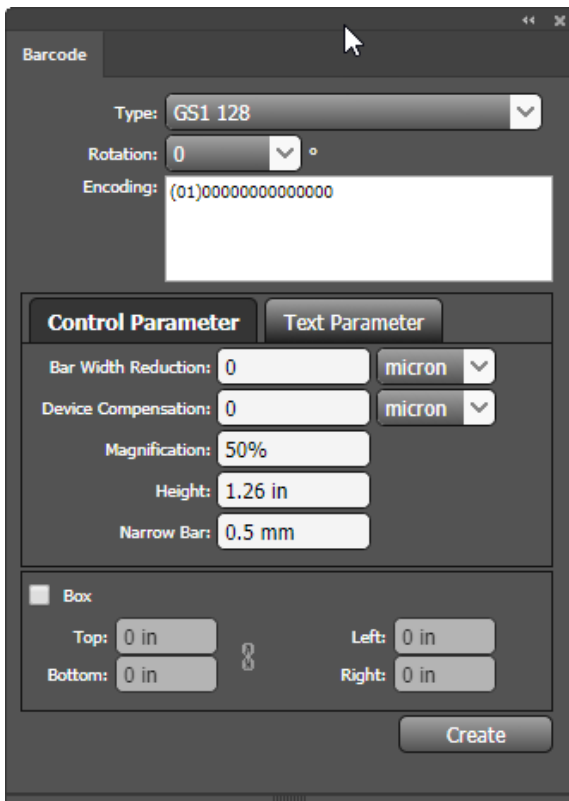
Barcode

Type: GS1 128

Rotation: 0 °

Encoding: (01)00000000000000

Control Parameter

Text Parameter

Bar Width Reduction: 0 micron

Device Compensation: 0 micron

Magnification: 50%

Height: 1.26 in

Narrow Bar: 0.5 mm

Box

Top: 0 in

Bottom: 0 in

Left: 0 in

Right: 0 in

Create